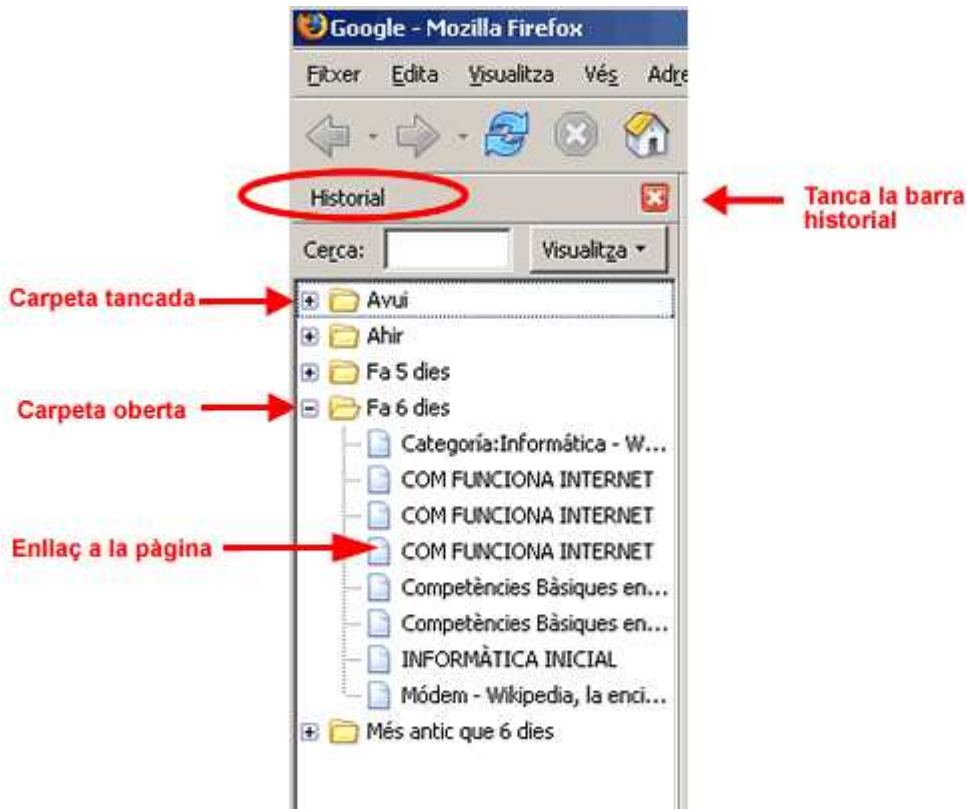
Google - Mozilla Firefox

Fitxer Edita Visualitza Vés Adre

Historial

Tanca la barra historial

Cerca: Visualitza

Carpeta tancada

Avui

Ahir

Fa 5 dies

Carpeta oberta

Fa 6 dies

Categoria:Informàtica - W...

COM FUNCIONA INTERNET

COM FUNCIONA INTERNET

Enllaç a la pàgina

COM FUNCIONA INTERNET

Competències Bàsiques en...

Competències Bàsiques en...

INFORMÀTICA INICIAL

Módem - Wikipedia, la enci...

Més antic que 6 dies